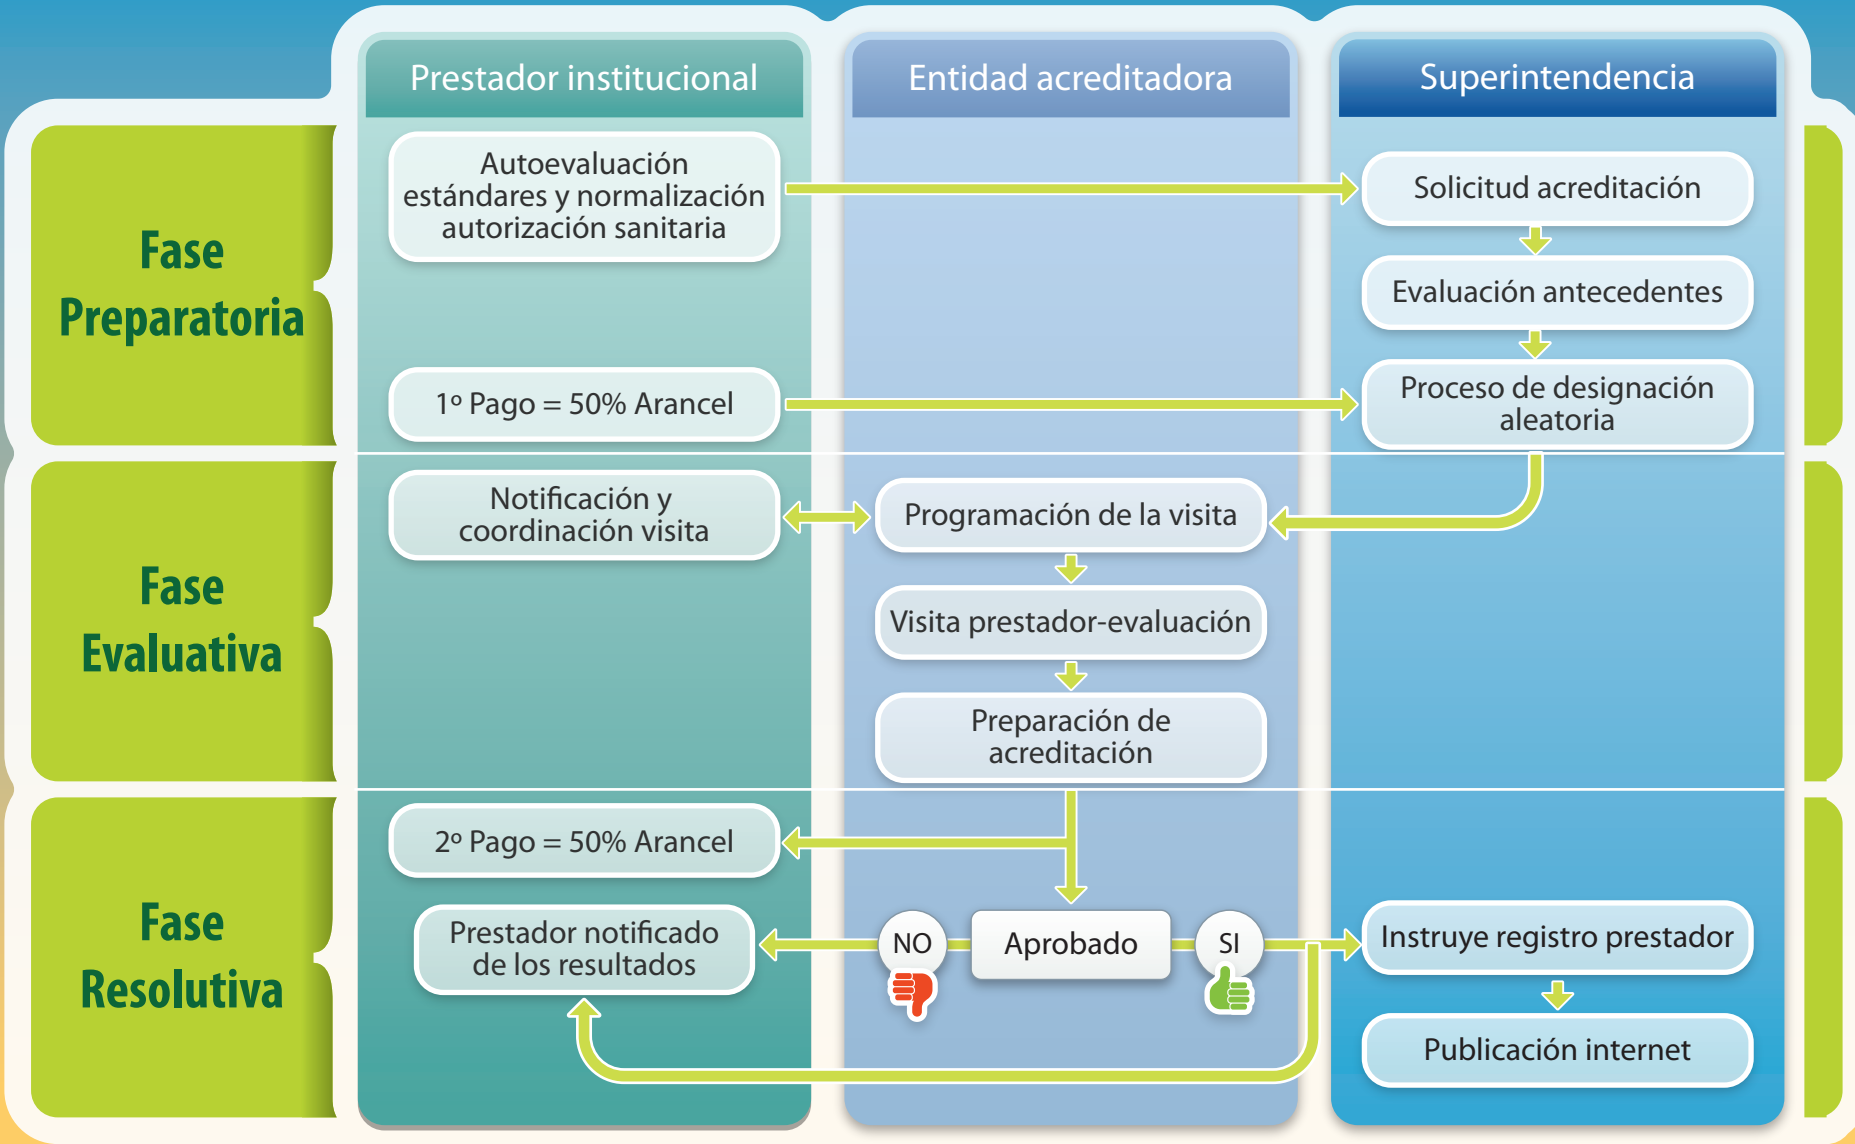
Prestador institucional

Entidad acreditadora

Superintendencia

Fase Preparatoria

Autoevaluación estándares y normalización autorización sanitaria

Solicitud acreditación

Evaluación antecedentes

1º Pago = 50% Arancel

Proceso de designación aleatoria

Fase Evaluativa

Notificación y coordinación visita

Programación de la visita

Visita prestador-evaluación

Preparación de acreditación

Fase Resolutiva

2º Pago = 50% Arancel

Prestador notificado de los resultados

NO

Aprobado

SI

Instruye registro prestador

Publicación internet